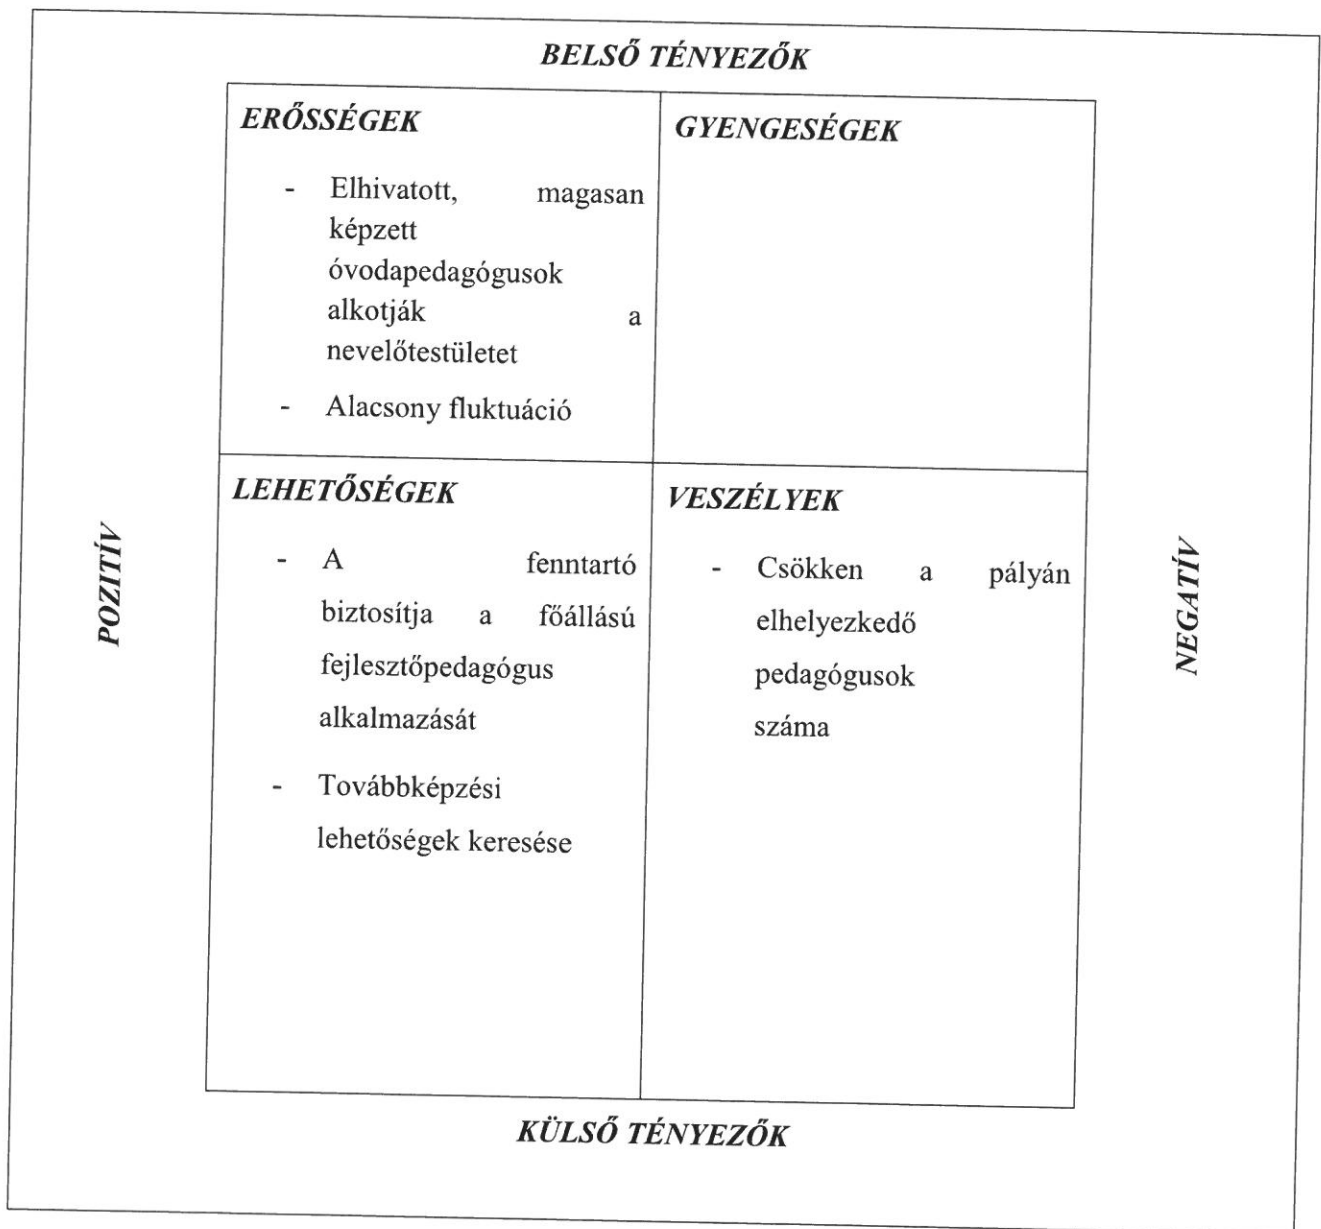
BELSŐ TÉNYEZŐK

POZITÍV

NEGATÍV

| ERŐSSÉGEK | GYENGESÉGEK |
|---|---|
| - Elhivatott, magasan képzett óvodapedagógusok alkotják a nevelőtestületet<br>- Alacsony fluktuáció | |
| LEHETŐSÉGEK | VESZÉLYEK |
| - A fenntartó biztosítja a főállású fejlesztőpedagógus alkalmazását<br>- Továbbképzési lehetőségek keresése | - Csökken a pályán elhelyezkedő pedagógusok száma |

KÜLSŐ TÉNYEZŐK